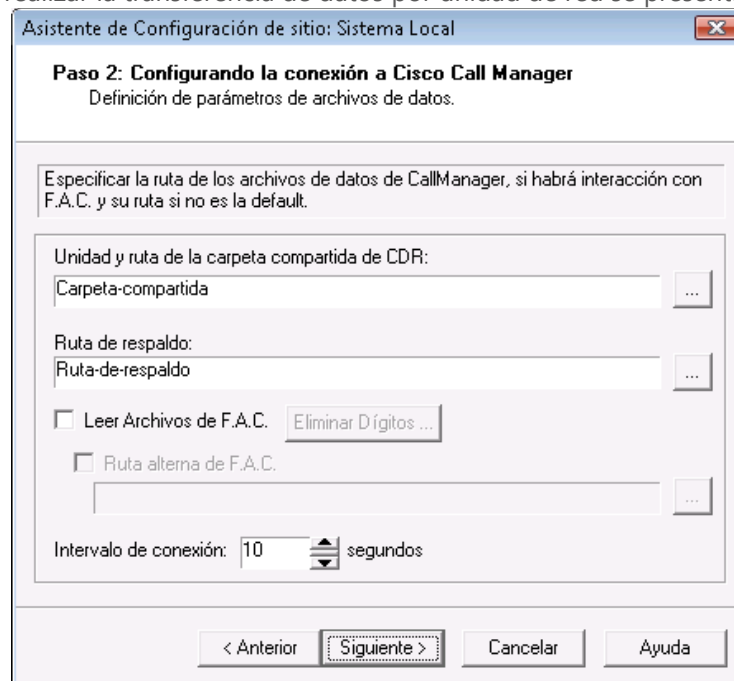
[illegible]

Asistente de Configuración de sitio: Sistema Local

Paso 2: Configurando la conexión a Cisco Call Manager
Definición de parámetros de archivos de datos.

Especificar la ruta de los archivos de datos de CallManager, si habrá interacción con F.A.C. y su ruta si no es la default.

Unidad y ruta de la carpeta compartida de CDR:
Carpeta-compartida
...

Ruta de respaldo:
Ruta-de-respaldo
...

Leer Archivos de F.A.C.
Eliminar Dígitos ...

Ruta alterna de F.A.C.
...

Intervalo de conexión: 10 segundos

< Anterior
Siguiente >
Cancelar
Ayuda